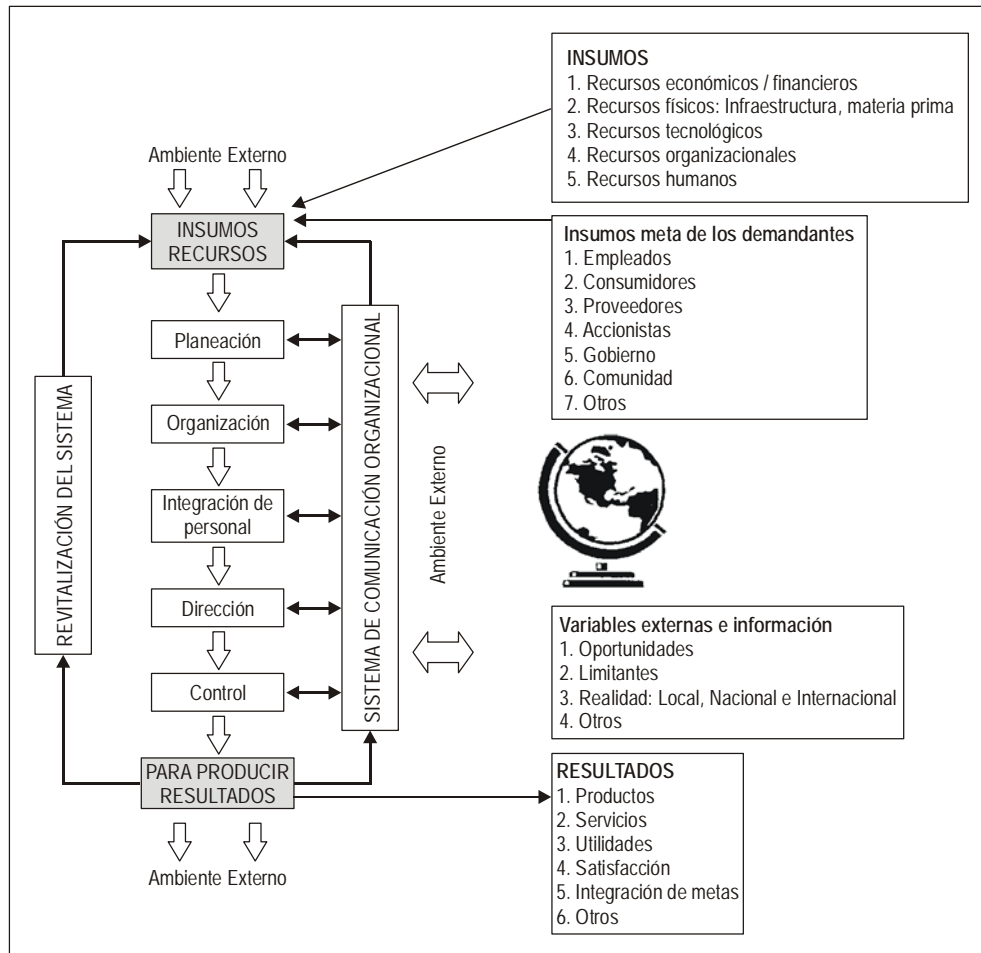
INSUMOS
1. Recursos económicos / financieros
2. Recursos físicos: Infraestructura, materia prima
3. Recursos tecnológicos
4. Recursos organizacionales
5. Recursos humanos

Ambiente Externo

INSUMOS RECURSOS

Insumos meta de los demandantes
1. Empleados
2. Consumidores
3. Proveedores
4. Accionistas
5. Gobierno
6. Comunidad
7. Otros

Planeación

Organización

Integración de personal

Dirección

Control

REVITALIZACIÓN DEL SISTEMA

SISTEMA DE COMUNICACIÓN ORGANIZACIONAL

Ambiente Externo

Variables externas e información
1. Oportunidades
2. Limitantes
3. Realidad: Local, Nacional e Internacional
4. Otros

PARA PRODUCIR RESULTADOS

RESULTADOS
1. Productos
2. Servicios
3. Utilidades
4. Satisfacción
5. Integración de metas
6. Otros

Ambiente Externo